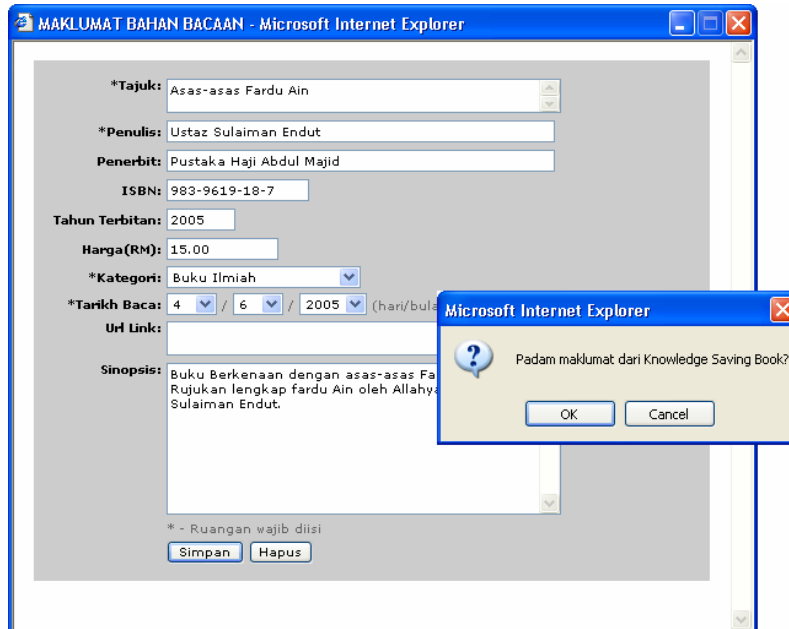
MAKLUMAT BAHAN BACAAN - Microsoft Internet Explorer

*Tajuk: Asas-asas Fardu Ain

*Penulis: Ustaz Sulaiman Endut

Penerbit: Pustaka Haji Abdul Majid

ISBN: 983-9619-18-7

Tahun Terbitan: 2005

Harga(RM): 15.00

*Kategori: Buku Ilmiah

*Tarikh Baca: 4 / 6 / 2005 (hari/bula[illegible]

Url Link:

Sinopsis: Buku Berkenaan dengan asas-asas Fa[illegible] Rujukan lengkap fardu Ain oleh Allahya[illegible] Sulaiman Endut.

* - Ruangan wajib diisi

Simpan Hapus

Microsoft Internet Explorer

Padam maklumat dari Knowledge Saving Book?

OK Cancel